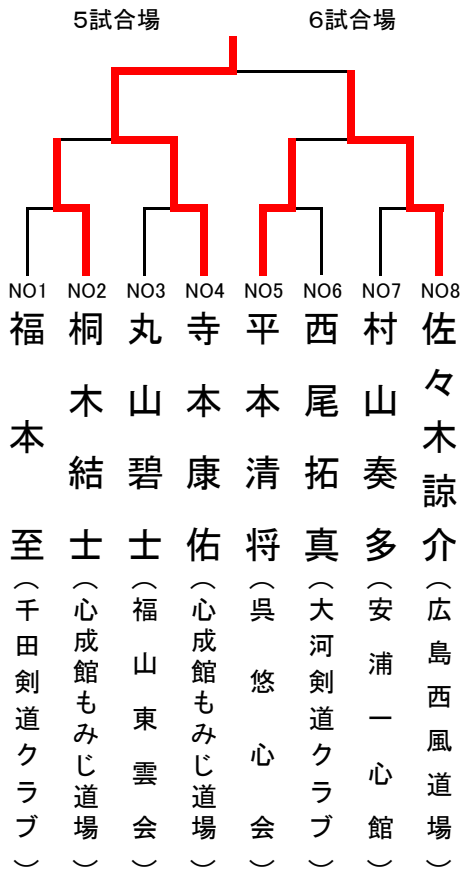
5試合場　6試合場

| NO1 | NO2 | NO3 | NO4 | NO5 | NO6 | NO7 | NO8 |
|---|---|---|---|---|---|---|---|
| 福本至 | 桐木結士 | 丸山碧士 | 寺本康佑 | 平本清将 | 西尾拓真 | 村山奏多 | 佐々木諒介 |
| （千田剣道クラブ） | （心成館もみじ道場） | （福山東雲会） | （心成館もみじ道場） | （呉悠心会） | （大河剣道クラブ） | （安浦一心館） | （広島西風道場） |